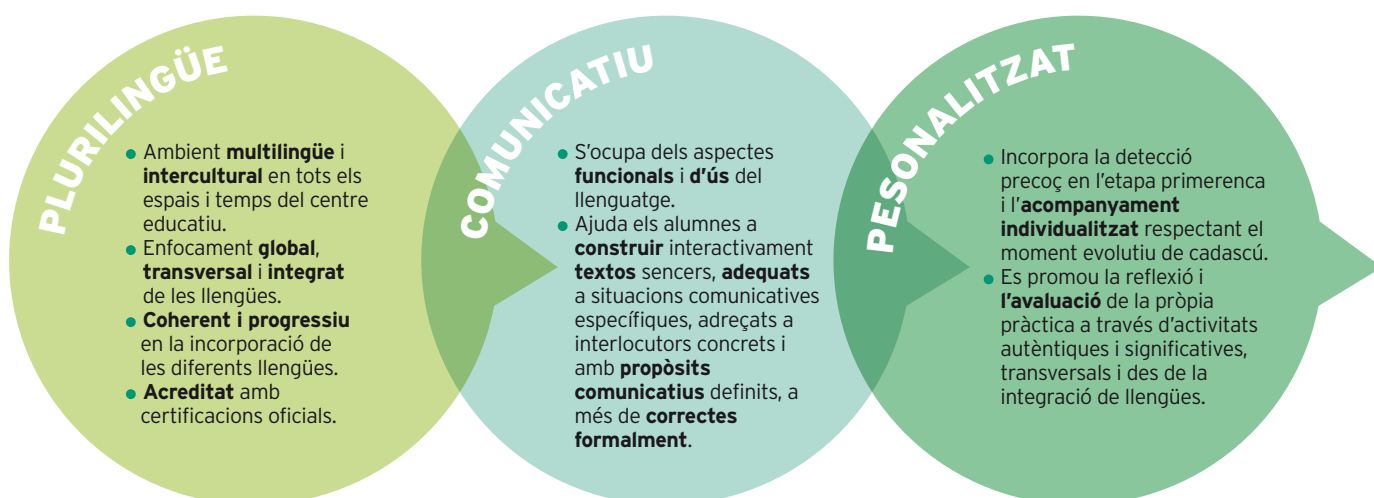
PLURILINGÜE

Ambient multilingüe i intercultural en tots els espais i temps del centre educatiu.
Enfocament global, transversal i integrat de les llengües.
Coherent i progressiu en la incorporació de les diferents llengües.
Acreditat amb certificacions oficials.

COMUNICATIU

S'ocupa dels aspectes funcionals i d'ús del llenguatge.
Ajuda els alumnes a construir interactivament textos sencers, adequats a situacions comunicatives específiques, adreçats a interlocutors concrets i amb propòsits comunicatius definits, a més de correctes formalment.

PESONALITZAT

Incorpora la detecció precoç en l'etapa primerenca i l'acompanyament individualitzat respectant el moment evolutiu de cadascú.
Es promou la reflexió i l'avaluació de la pròpia pràctica a través d'activitats autèntiques i significatives, transversals i des de la integració de llengües.